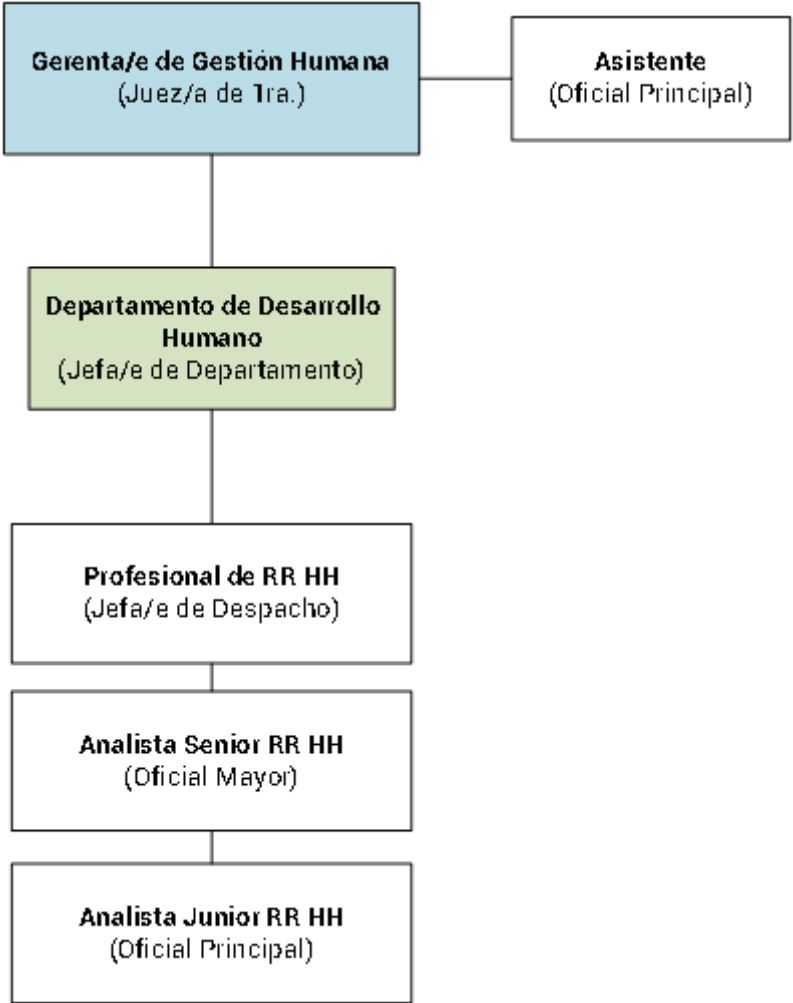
Gerenta/e de Gestión Humana
(Juez/a de 1ra.)

Asistente
(Oficial Principal)

Departamento de Desarrollo Humano
(Jefa/e de Departamento)

Profesional de RR HH
(Jefa/e de Despacho)

Analista Senior RR HH
(Oficial Mayor)

Analista Junior RR HH
(Oficial Principal)